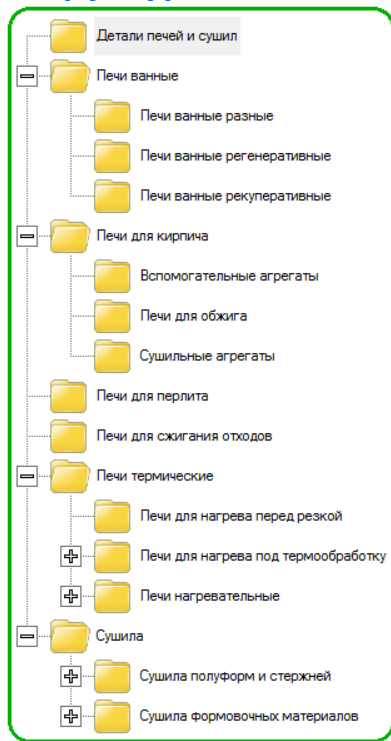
Детали печей и сушил
Печи ванные
Печи ванные разные
Печи ванные регенеративные
Печи ванные рекуперативные
Печи для кирпича
Вспомогательные агрегаты
Печи для обжига
Сушильные агрегаты
Печи для перлита
Печи для сжигания отходов
Печи термические
Печи для нагрева перед резкой
Печи для нагрева под термообработку
Печи нагревательные
Сушила
Сушила полуформ и стержней
Сушила формовочных материалов